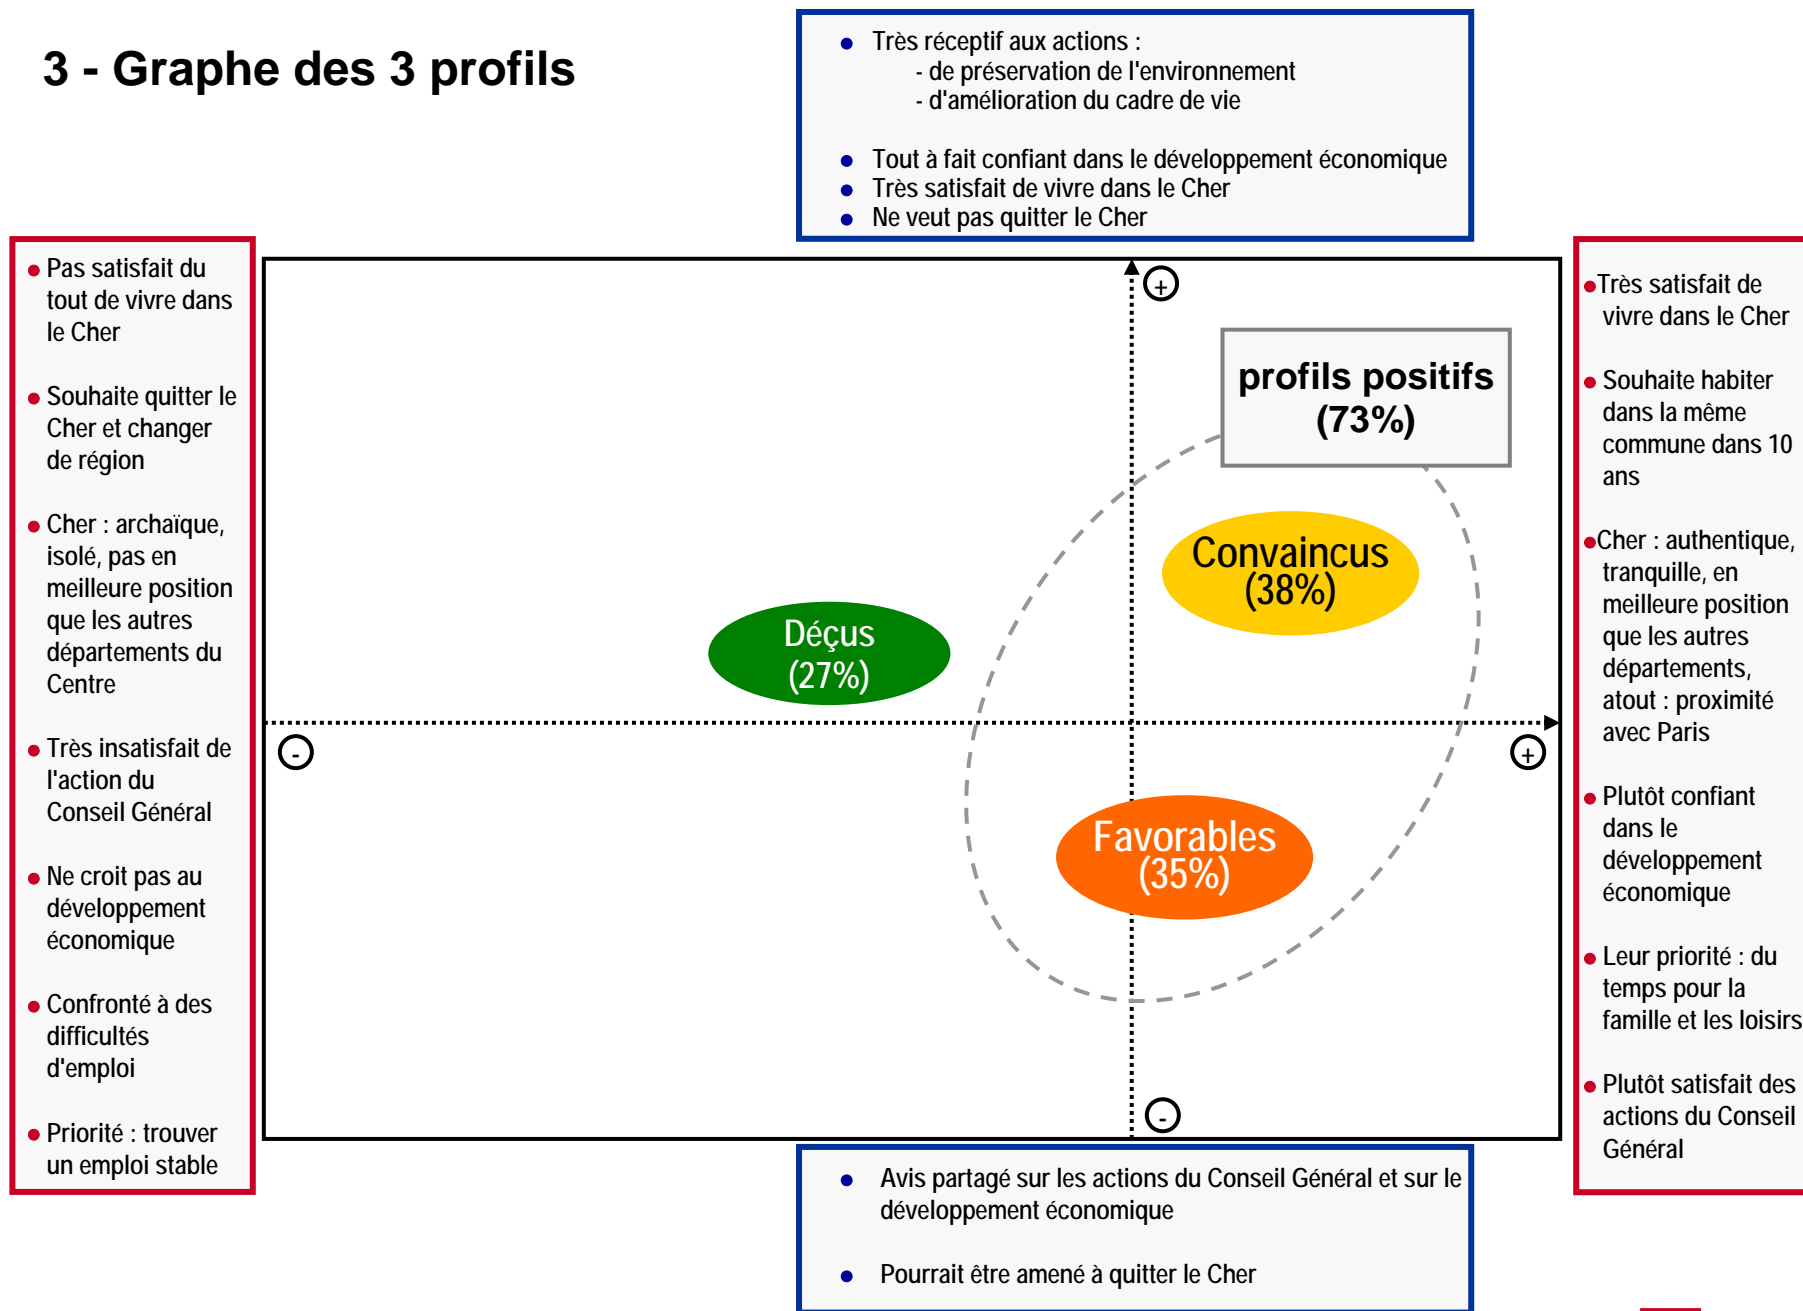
3 - Graphe des 3 profils

- Très réceptif aux actions :
  - de préservation de l'environnement
  - d'amélioration du cadre de vie
- Tout à fait confiant dans le développement économique
- Très satisfait de vivre dans le Cher
- Ne veut pas quitter le Cher

- Pas satisfait du tout de vivre dans le Cher
- Souhaite quitter le Cher et changer de région
- Cher : archaïque, isolé, pas en meilleure position que les autres départements du Centre
- Très insatisfait de l'action du Conseil Général
- Ne croit pas au développement économique
- Confronté à des difficultés d'emploi
- Priorité : trouver un emploi stable

+

profils positifs (73%)

Convaincus (38%)

Déçus (27%)

-

+

Favorables (35%)

-

- Très satisfait de vivre dans le Cher
- Souhaite habiter dans la même commune dans 10 ans
- Cher : authentique, tranquille, en meilleure position que les autres départements, atout : proximité avec Paris
- Plutôt confiant dans le développement économique
- Leur priorité : du temps pour la famille et les loisirs
- Plutôt satisfait des actions du Conseil Général

- Avis partagé sur les actions du Conseil Général et sur le développement économique
- Pourrait être amené à quitter le Cher